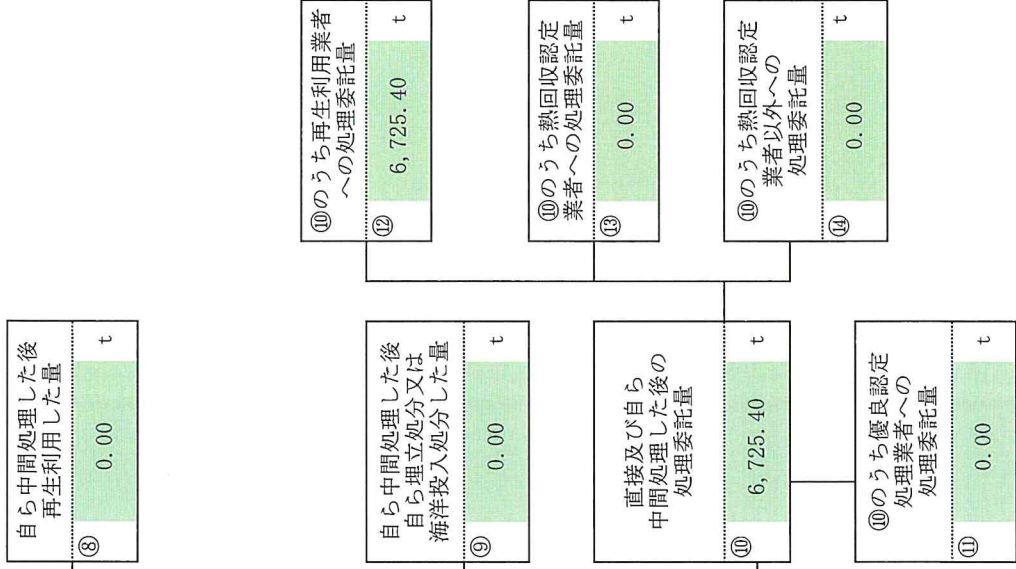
⑩のうち再生利用業者への処理委託量
⑫ 6, 725. 40 t

⑩のうち熱回収認定業者への処理委託量
⑬ 0. 00 t

⑩のうち熱回収認定業者以外への処理委託量
⑭ 0. 00 t

自ら中間処理した後再生利用した量
⑧ 0. 00 t

自ら中間処理した後自ら埋立処分又は海洋投入処分した量
⑨ 0. 00 t

直接及び自ら中間処理した後の処理委託量
⑩ 6, 725. 40 t

⑩のうち優良認定処理業者への処理委託量
⑪ 0. 00 t